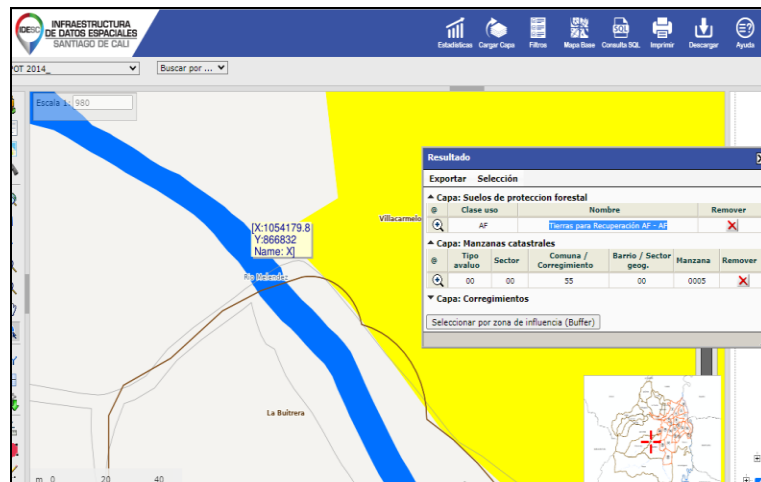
IDESC INFRAESTRUCTURA DE DATOS ESPACIALES SANTIAGO DE CALI

Estadísticas Cargar Capa Filtros Mapa Base Consulta SQL Imprimir Descargar Ayuda

POT 2014_
Buscar por ...

Escala 1: 980

[X:1054179.8
Y:866832
Name: X]

Río Meléndez
Villacarmelo
La Buitrera

m 0 20 40

Resultado
Exportar Selección

▲ Capa: Suelos de proteccion forestal

| ⊕ | Clase uso | Nombre | Remover |
|---|---|---|---|
| ⊕ | AF | Tierras para Recuperación AF - AF | ✕ |

▲ Capa: Manzanas catastrales

| ⊕ | Tipo avaluo | Sector | Comuna / Corregimiento | Barrio / Sector geog. | Manzana | Remover |
|---|---|---|---|---|---|---|
| ⊕ | 00 | 00 | 55 | 00 | 0005 | ✕ |

▼ Capa: Corregimientos

Seleccionar por zona de influencia (Buffer)